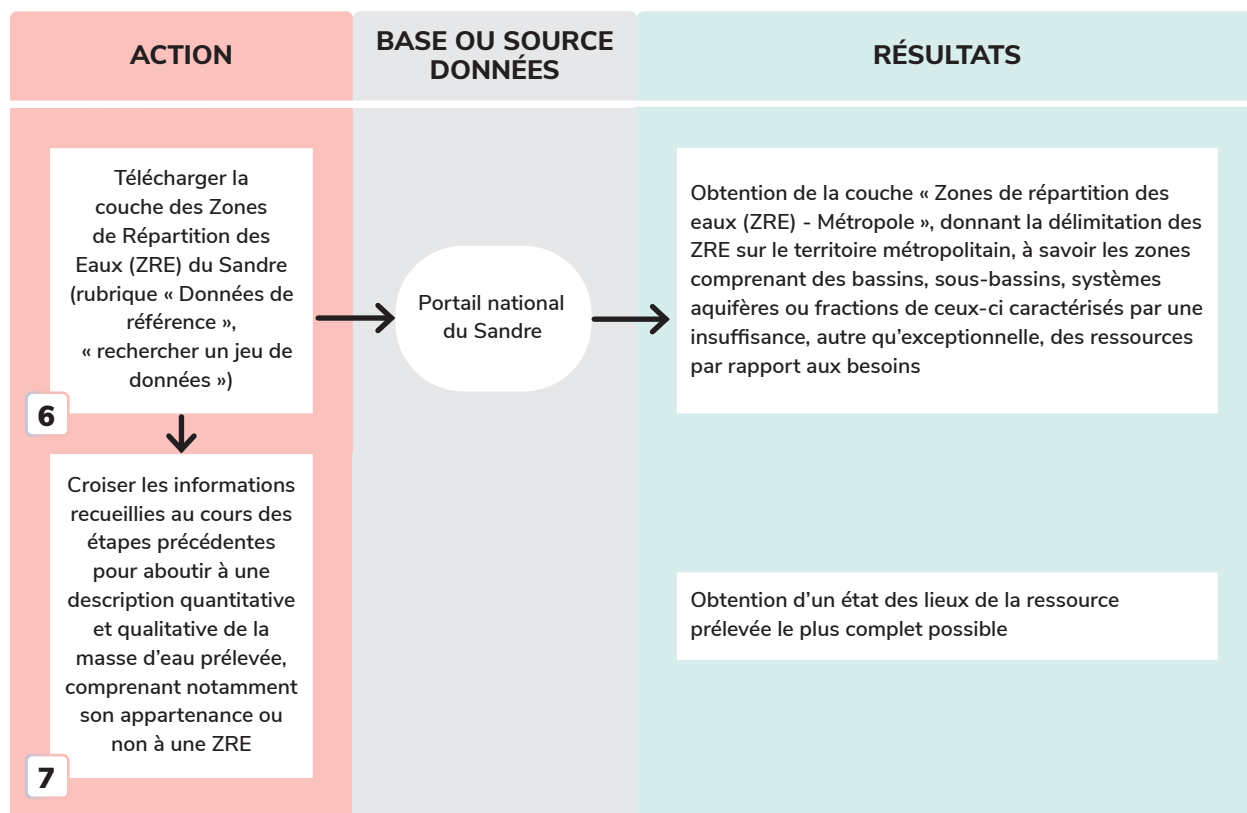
ACTION

BASE OU SOURCE DONNÉES

RÉSULTATS

Télécharger la couche des Zones de Répartition des Eaux (ZRE) du Sandre (rubrique « Données de référence », « rechercher un jeu de données »)

6

Portail national du Sandre

Obtention de la couche « Zones de répartition des eaux (ZRE) - Métropole », donnant la délimitation des ZRE sur le territoire métropolitain, à savoir les zones comprenant des bassins, sous-bassins, systèmes aquifères ou fractions de ceux-ci caractérisés par une insuffisance, autre qu'exceptionnelle, des ressources par rapport aux besoins

Croiser les informations recueillies au cours des étapes précédentes pour aboutir à une description quantitative et qualitative de la masse d'eau prélevée, comprenant notamment son appartenance ou non à une ZRE

7

Obtention d'un état des lieux de la ressource prélevée le plus complet possible